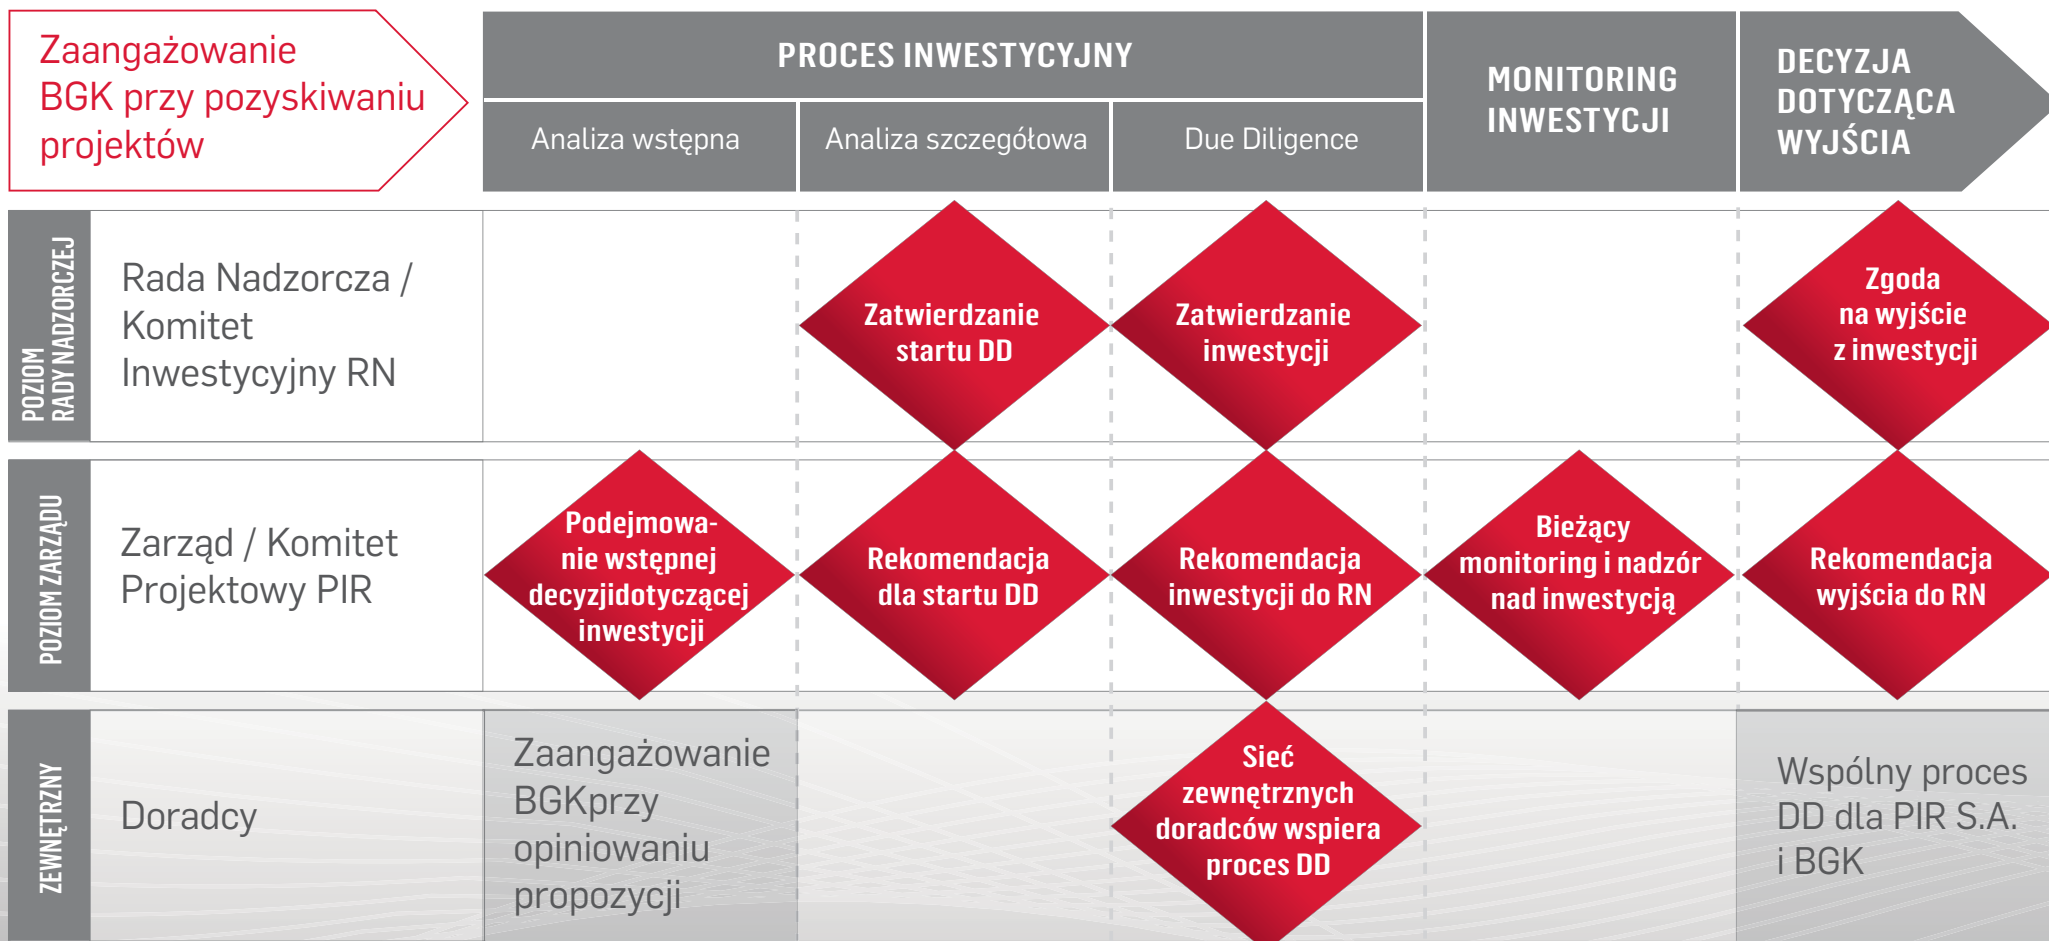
Zaangażowanie BGK przy pozyskiwaniu projektów

PROCES INWESTYCYJNY

Analiza wstępna

Analiza szczegółowa

Due Diligence

MONITORING INWESTYCJI

DECYZJA DOTYCZĄCA WYJŚCIA

POZIOM RADY NADZORCZEJ

Rada Nadzorcza / Komitet Inwestycyjny RN

Zatwierdzanie startu DD

Zatwierdzanie inwestycji

Zgoda na wyjście z inwestycji

POZIOM ZARZĄDU

Zarząd / Komitet Projektowy PIR

Podejmowanie wstępnej decyzjidotyczącej inwestycji

Rekomendacja dla startu DD

Rekomendacja inwestycji do RN

Bieżący monitoring i nadzór nad inwestycją

Rekomendacja wyjścia do RN

ZEWNĘTRZNY

Doradcy

Zaangażowanie BGKprzy opiniowaniu propozycji

Sieć zewnętrznych doradców wspiera proces DD

Wspólny proces DD dla PIR S.A. i BGK